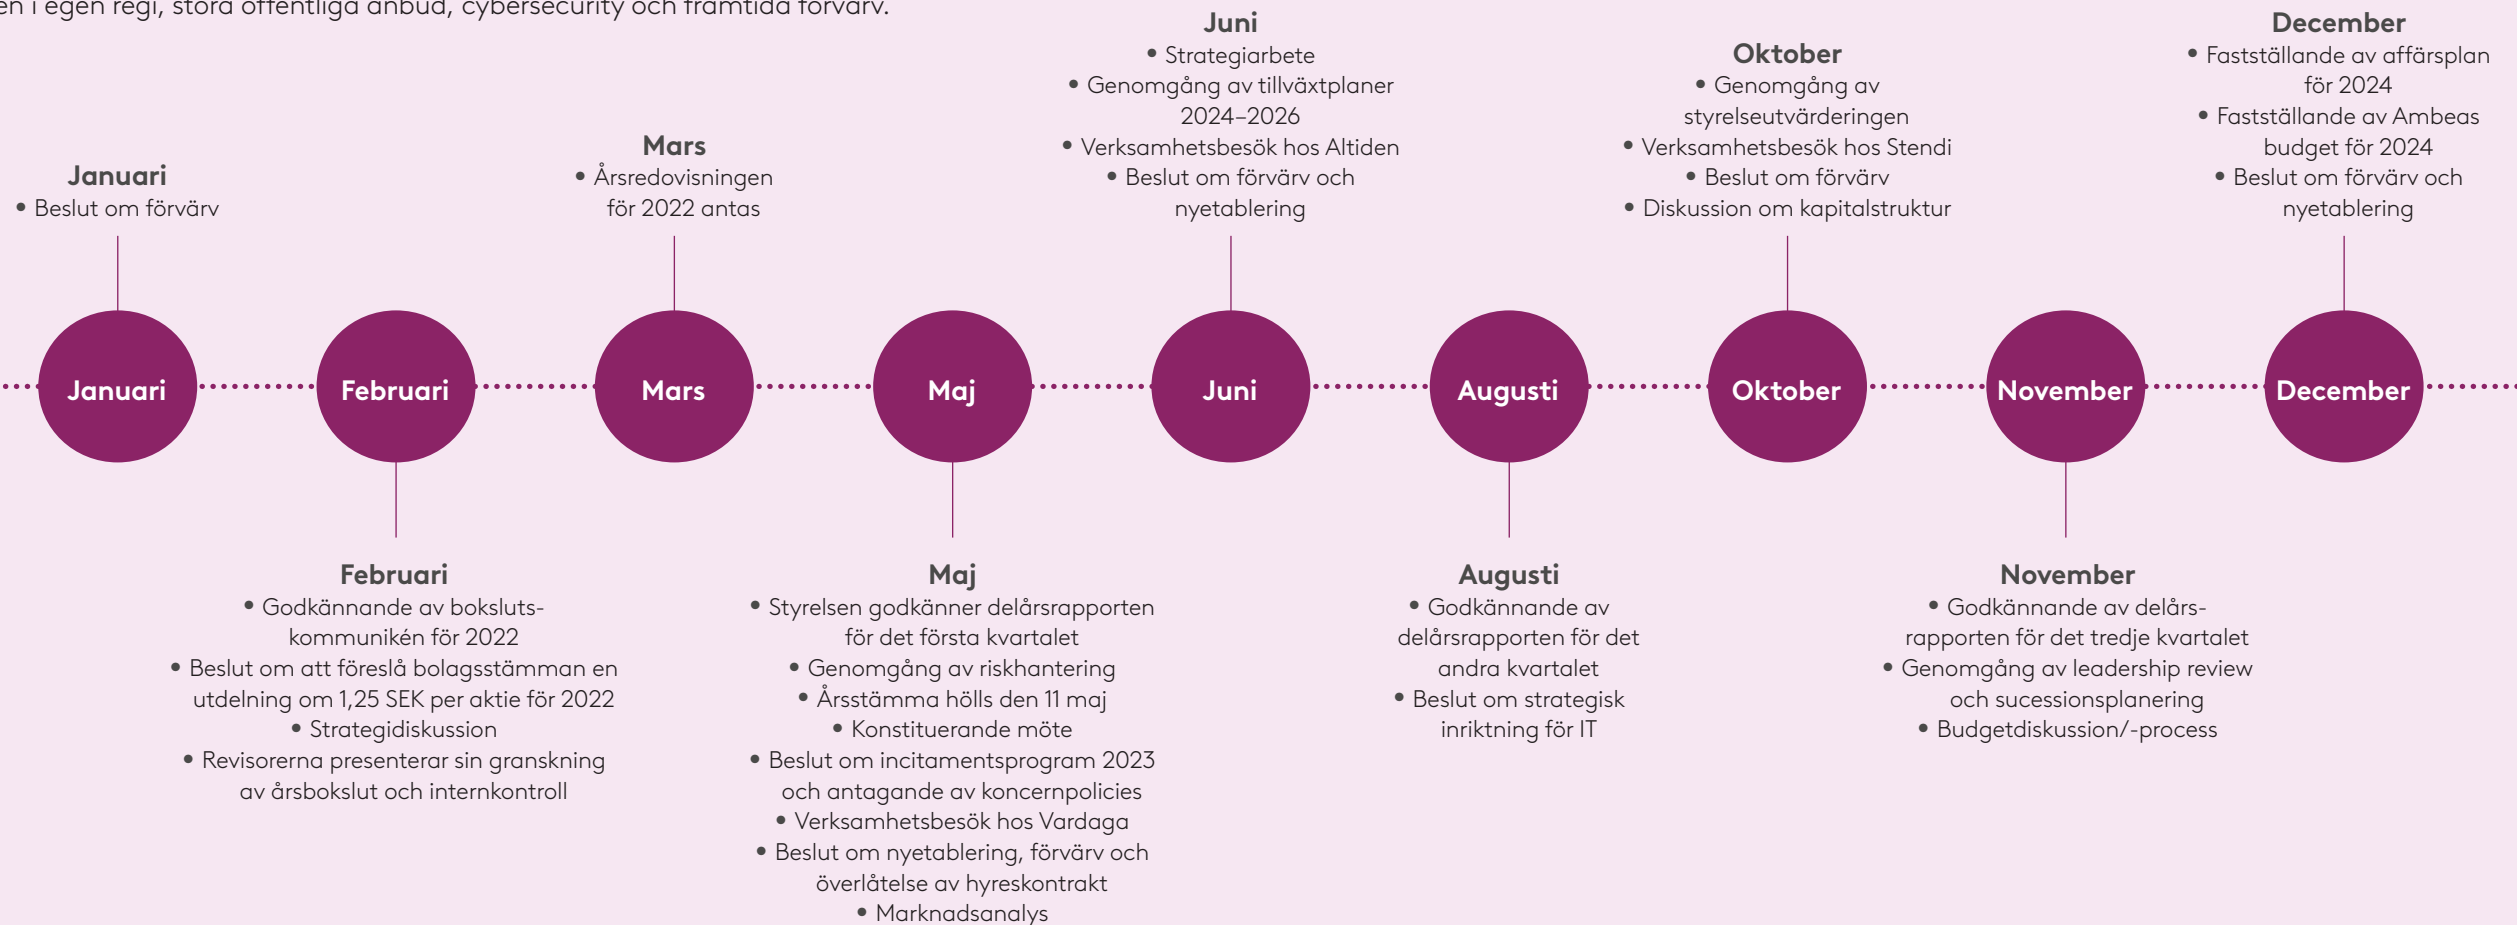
en i egen regi, stora offentliga anbud, cybersecurity och framtida förvärv.

Januari
• Beslut om förvärv

Mars
• Årsredovisningen för 2022 antas

Juni
• Strategiarbete
• Genomgång av tillväxtplaner 2024–2026
• Verksamhetsbesök hos Altiden
• Beslut om förvärv och nyetablering

Oktober
• Genomgång av styrelseutvärderingen
• Verksamhetsbesök hos Stendi
• Beslut om förvärv
• Diskussion om kapitalstruktur

December
• Fastställande av affärsplan för 2024
• Fastställande av Ambeas budget för 2024
• Beslut om förvärv och nyetablering

Januari

Februari

Mars

Maj

Juni

Augusti

Oktober

November

December

Februari
• Godkännande av boksluts­kommunikén för 2022
• Beslut om att föreslå bolagsstämman en utdelning om 1,25 SEK per aktie för 2022
• Strategidiskussion
• Revisorerna presenterar sin granskning av årsbokslut och internkontroll

Maj
• Styrelsen godkänner delårsrapporten för det första kvartalet
• Genomgång av riskhantering
• Årsstämma hölls den 11 maj
• Konstituerande möte
• Beslut om incitamentsprogram 2023 och antagande av koncernpolicies
• Verksamhetsbesök hos Vardaga
• Beslut om nyetablering, förvärv och överlåtelse av hyreskontrakt
• Marknadsanalys

Augusti
• Godkännande av delårsrapporten för det andra kvartalet
• Beslut om strategisk inriktning för IT

November
• Godkännande av delårsrapporten för det tredje kvartalet
• Genomgång av leadership review och sucessionsplanering
• Budgetdiskussion/-process